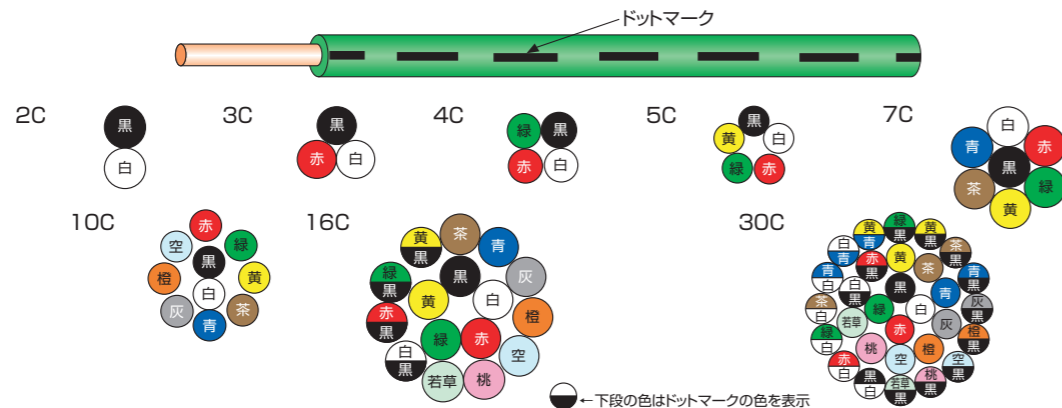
ドットマーク

2C
黒
白

3C
黒
赤 白

4C
緑 黒
赤 白

5C
黒
黄 白
緑 赤

7C
白
青 赤
黒
茶 緑
黄

10C
赤
空 緑
黒
橙 黄
白
灰 茶
青

16C
黄 黒
茶
青
緑 黒
黒
灰
黄
白
赤 黒
橙
緑
赤
白 黒
空
若草
桃

30C
黄 黒
緑 黒
黄 黒
白 青
青
茶 黒
青 黒
赤 黒
緑
黄
茶
青 黒
茶 白
黒
白
青
灰 黒
緑 白
若草
緑
赤
灰
橙 黒
赤 白
桃
空
橙
空 黒
黒 白
若草 黒
桃 黒
白 黒

←下段の色はドットマークの色を表示